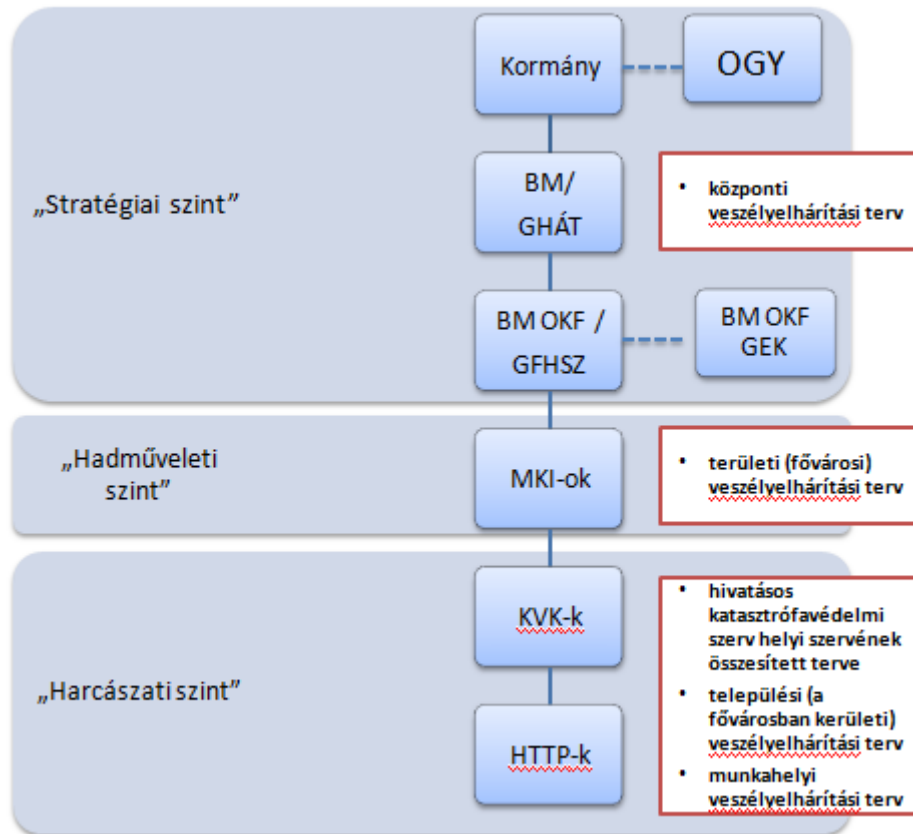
„Stratégiai szint”

Kormány

OGY

BM/ GHÁT

• központi veszélyelhárítási terv

BM OKF / GFHSZ

BM OKF GEK

„Hadműveleti szint”

MKI-ok

• területi (fővárosi) veszélyelhárítási terv

„Harcászati szint”

KVK-k

HTTP-k

• hivatásos katasztrófavédelmi szerv helyi szervének összesített terve
• települési (a fővárosban kerületi) veszélyelhárítási terv
• munkahelyi veszélyelhárítási terv